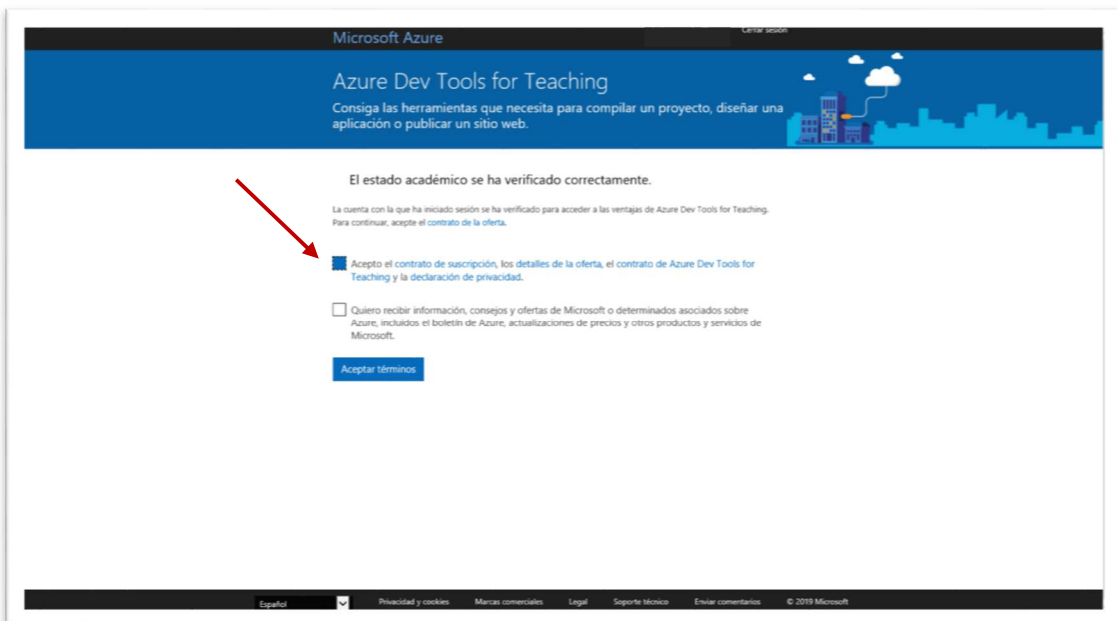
Microsoft Azure

Cerrar sesión

Azure Dev Tools for Teaching

Consiga las herramientas que necesita para compilar un proyecto, diseñar una aplicación o publicar un sitio web.

El estado académico se ha verificado correctamente.

La cuenta con la que ha iniciado sesión se ha verificado para acceder a las ventajas de Azure Dev Tools for Teaching. Para continuar, acepte el contrato de la oferta.

Acepto el contrato de suscripción, los detalles de la oferta, el contrato de Azure Dev Tools for Teaching y la declaración de privacidad.

Quiero recibir información, consejos y ofertas de Microsoft o determinados asociados sobre Azure, incluidos el boletín de Azure, actualizaciones de precios y otros productos y servicios de Microsoft.

Aceptar términos

Español

Privacidad y cookies Marcas comerciales Legal Soporte técnico Enviar comentarios © 2019 Microsoft